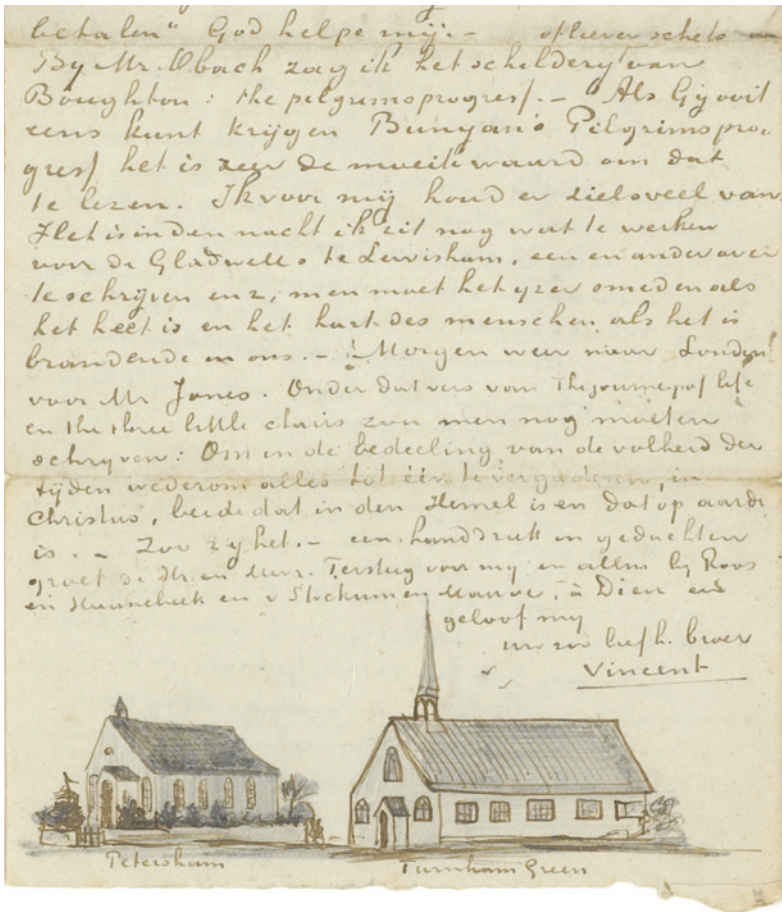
betalen" God helpe mij. – ofte liever schets

By Mr. Obach zag ik het schildery van Boughton: the pelgrims progress. – Als Gij ooit eens kunt krijgen Bunyan's Pilgrims progress het is zeer de moeite waard om dat te lezen. Ik voor mij houd er zielsveel van. Het is in den nacht ik zit nog wat te werken voor de Gladwells te Lewisham, een en ander over te schrijven enz, men moet het yzer smeden als het heet is en het hart des menschen als het in brandende in ons. – Morgen weer naar Londen! voor Mr Jones. Onder dat vers van The journey of life en the three little chairs zou men nog moeten schrijven: Om in de bedeeling van de volheid der tijden wederom alles tot één te vergaderen, in Christus, beide dat in den Hemel is en dat op aarde is. – Zoo zy het. – een handdruk in gedachten groet de Hr en Mevr. Tersteeg voor my en allen by Roos en Haanebeek en v Stockum en Mauve, à Dieu en

geloof my
Uw zoo liefh. broer
Vincent

Petersham

Turnham Green